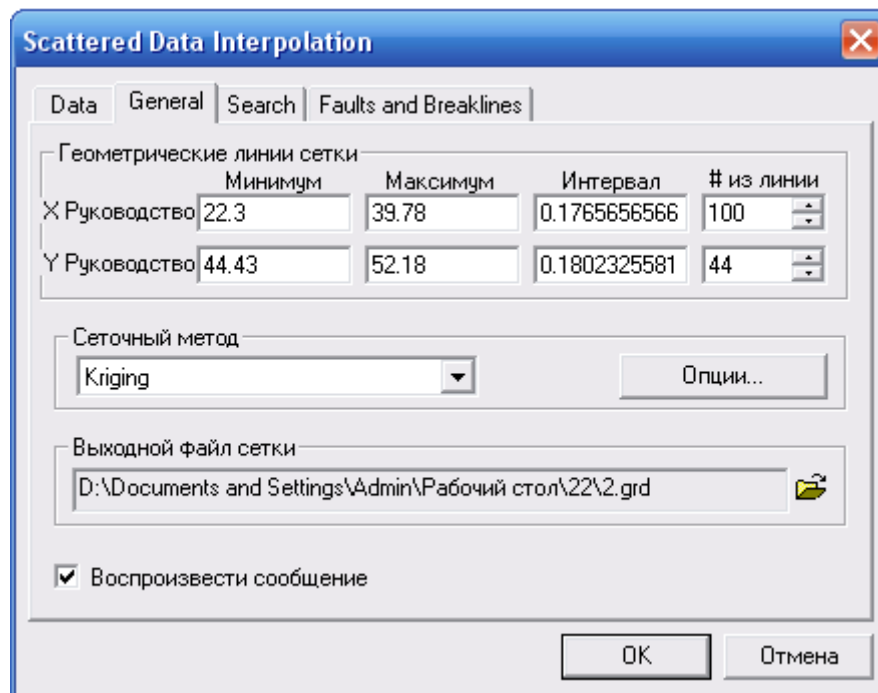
Scattered Data Interpolation

Data | General | Search | Faults and Breaklines

Геометрические линии сетки

|  | Минимум | Максимум | Интервал | # из линии |
|---|---|---|---|---|
| X Руководство | 22.3 | 39.78 | 0.1765656566 | 100 |
| Y Руководство | 44.43 | 52.18 | 0.1802325581 | 44 |

Сеточный метод

Kriging

Опции...

Выходной файл сетки

D:\Documents and Settings\Admin\Рабочий стол\22\2.grd

Воспроизвести сообщение

OK

Отмена